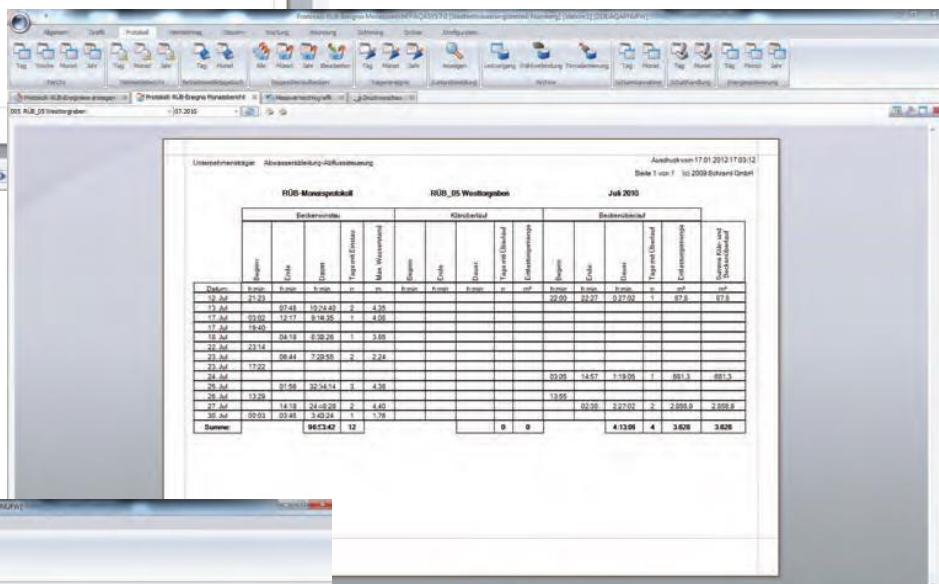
Allgemein Grafik Protokoll Verwaltung Daten Wartung Anzeige Schreiben Extras Konfiguration

Tag Woche Monat Jahr Tag Monat Alle Ablauf Tabelle Bearbeiten Tag Monat Jahr Anzeigen

Protokoll: RÜB-Ereignisse anzeigen | Protokoll: RÜB-Ereigno Monatsbericht | Messwertkurvengrafik | Druckvorschau

005 RÜB_05 Westtorgraben | 07.2010

Unternehmensträger: Abwasserableitung-Abflusssteuerung

Ausdruck vom 17.01.2012 17:03:12
Seite 1 von 1 (c) 2009 Schraml GmbH

RÜB-Monatsprotokoll RÜB_05 Westtorgraben Juli 2010

| | Beckeneinstau | | | | | Klärüberlauf | | | | | Beckenüberlauf | | | | | |
|---|---|---|---|---|---|---|---|---|---|---|---|---|---|---|---|---|
| | Beginn | Ende | Dauer | Tage mit Einstau | Max. Wasserstand | Beginn | Ende | Dauer | Tage mit Überlauf | Entlastungsmenge | Beginn | Ende | Dauer | Tage mit Überlauf | Entlastungsmenge | Summe Klär- und Beckenüberlauf |
| Datum: | h:min | h:min | h:min | n | m | h:min | h:min | h:min | n | m³ | h:min | h:min | h:min | n | m³ | m³ |
| 12. Jul | 21:23 | | | | | | | | | | 22:00 | 22:27 | 0:27:02 | 1 | 87,6 | 87,6 |
| 13. Jul | | 07:48 | 10:24:40 | 2 | 4,35 | | | | | | | | | | | |
| 17. Jul | 03:02 | 12:17 | 9:16:35 | 1 | 4,06 | | | | | | | | | | | |
| 17. Jul | 19:40 | | | | | | | | | | | | | | | |
| 18. Jul | | 04:18 | 8:38:26 | 1 | 3,66 | | | | | | | | | | | |
| 22. Jul | 23:14 | | | | | | | | | | | | | | | |
| 23. Jul | | 06:44 | 7:29:55 | 2 | 2,24 | | | | | | | | | | | |
| 23. Jul | 17:22 | | | | | | | | | | | | | | | |
| 24. Jul | | | | | | | | | | | 03:05 | 14:57 | 1:19:05 | 1 | 681,3 | 681,3 |
| 25. Jul | | 01:56 | 32:34:14 | 3 | 4,36 | | | | | | | | | | | |
| 26. Jul | 13:29 | | | | | | | | | | 13:55 | | | | | |
| 27. Jul | | 14:18 | 24:48:28 | 2 | 4,40 | | | | | | | 02:30 | 2:27:02 | 2 | 2.858,9 | 2.858,9 |
| 30. Jul | 00:03 | 03:46 | 3:43:24 | 1 | 1,76 | | | | | | | | | | | |
| Summe: | | | 96:53:42 | 12 | | | | | 0 | 0 | | | 4:13:08 | 4 | 3.628 | 3.628 |